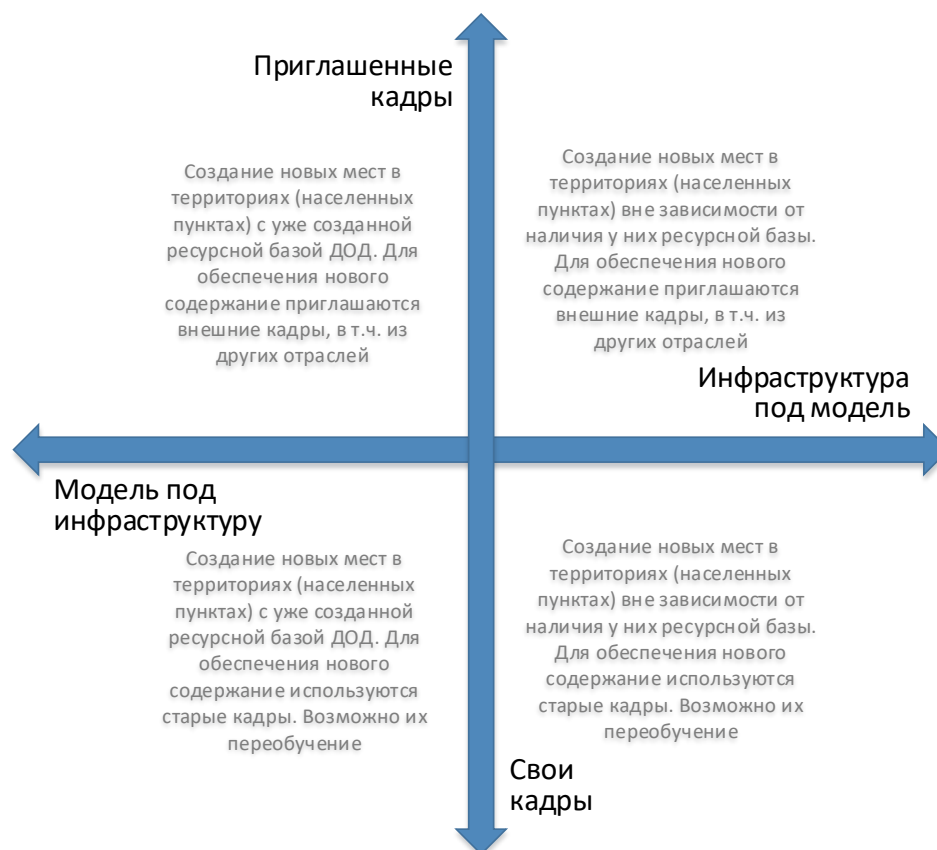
Приглашенные кадры

Создание новых мест в территориях (населенных пунктах) с уже созданной ресурсной базой ДОД. Для обеспечения нового содержание приглашаются внешние кадры, в т.ч. из других отраслей

Создание новых мест в территориях (населенных пунктах) вне зависимости от наличия у них ресурсной базы. Для обеспечения нового содержание приглашаются внешние кадры, в т.ч. из других отраслей

Инфраструктура под модель

Модель под инфраструктуру

Создание новых мест в территориях (населенных пунктах) с уже созданной ресурсной базой ДОД. Для обеспечения нового содержание используются старые кадры. Возможно их переобучение

Создание новых мест в территориях (населенных пунктах) вне зависимости от наличия у них ресурсной базы. Для обеспечения нового содержание используются старые кадры. Возможно их переобучение

Свои кадры